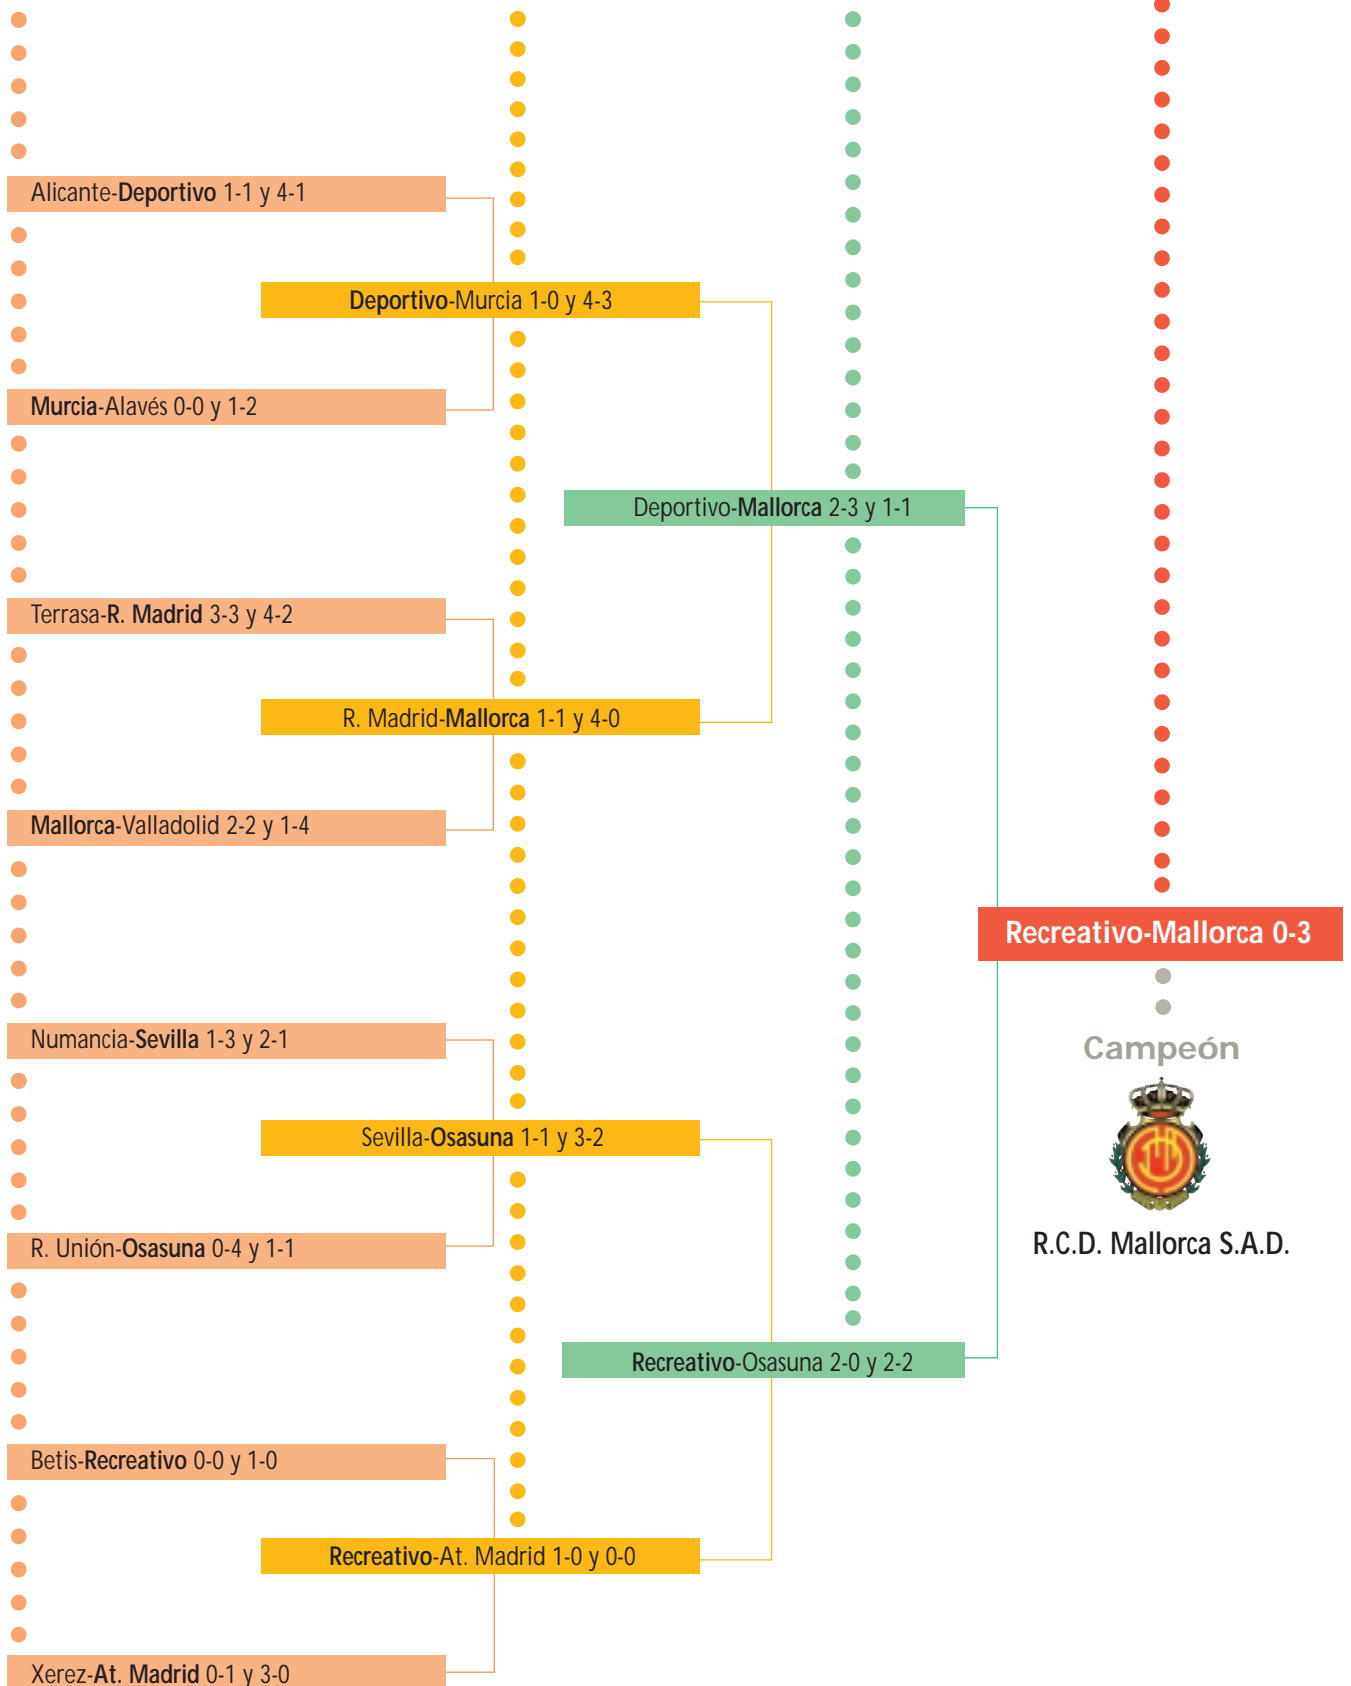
Alicante-Deportivo 1-1 y 4-1

Deportivo-Murcia 1-0 y 4-3

Murcia-Alavés 0-0 y 1-2

Deportivo-Mallorca 2-3 y 1-1

Terrasa-R. Madrid 3-3 y 4-2

R. Madrid-Mallorca 1-1 y 4-0

Mallorca-Valladolid 2-2 y 1-4

Recreativo-Mallorca 0-3

Campeón

R.C.D. Mallorca S.A.D.

Numancia-Sevilla 1-3 y 2-1

Sevilla-Osasuna 1-1 y 3-2

R. Unión-Osasuna 0-4 y 1-1

Recreativo-Osasuna 2-0 y 2-2

Betis-Recreativo 0-0 y 1-0

Recreativo-At. Madrid 1-0 y 0-0

Xerez-At. Madrid 0-1 y 3-0